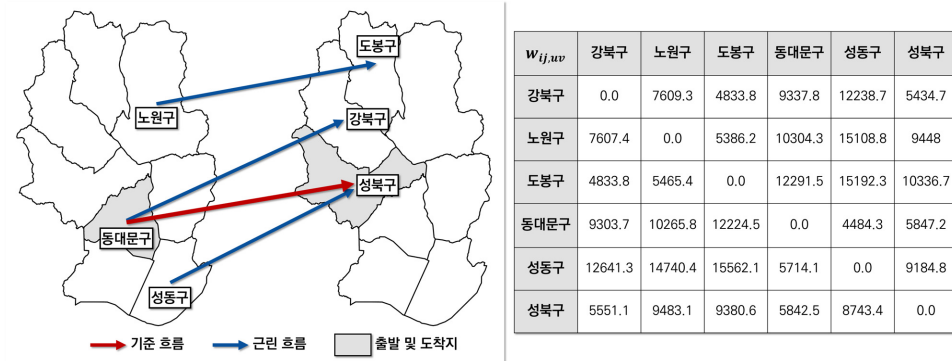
도봉구

노원구

강북구

성북구

동대문구

성동구

기준 흐름

근린 흐름

출발 및 도착지

| $w_{ij,uv}$ | 강북구 | 노원구 | 도봉구 | 동대문구 | 성동구 | 성북구 |
|---|---|---|---|---|---|---|
| 강북구 | 0.0 | 7609.3 | 4833.8 | 9337.8 | 12238.7 | 5434.7 |
| 노원구 | 7607.4 | 0.0 | 5386.2 | 10304.3 | 15108.8 | 9448 |
| 도봉구 | 4833.8 | 5465.4 | 0.0 | 12291.5 | 15192.3 | 10336.7 |
| 동대문구 | 9303.7 | 10265.8 | 12224.5 | 0.0 | 4484.3 | 5847.2 |
| 성동구 | 12641.3 | 14740.4 | 15562.1 | 5714.1 | 0.0 | 9184.8 |
| 성북구 | 5551.1 | 9483.1 | 9380.6 | 5842.5 | 8743.4 | 0.0 |